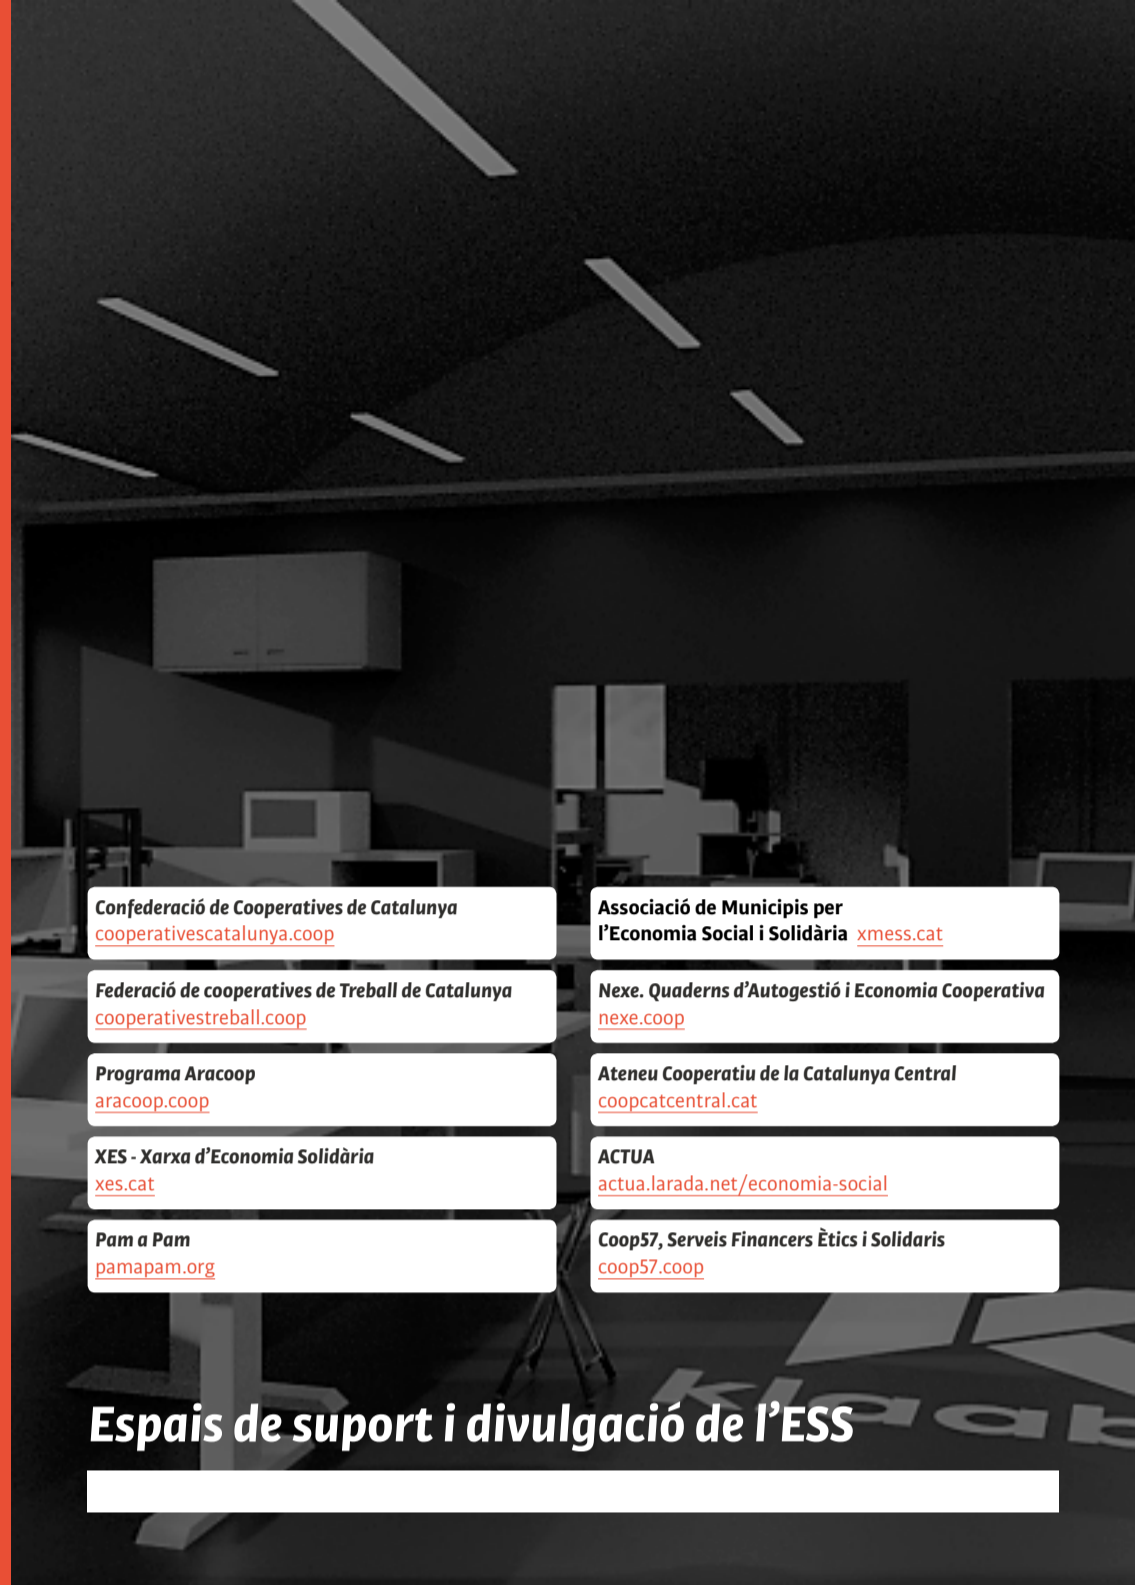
Confederació de Cooperatives de Catalunya
cooperativescatalunya.coop

Associació de Municipis per l'Economia Social i Solidària xmess.cat

Federació de cooperatives de Treball de Catalunya
cooperativestreball.coop

Nexe. Quaderns d'Autogestió i Economia Cooperativa
nexe.coop

Programa Aracoop
aracoop.coop

Ateneu Cooperatiu de la Catalunya Central
coopcatcentral.cat

XES - Xarxa d'Economia Solidària
xes.cat

ACTUA
actua.larada.net/economia-social

Pam a Pam
pamapam.org

Coop57, Serveis Financers Ètics i Solidaris
coop57.coop

Espais de suport i divulgació de l'ESS